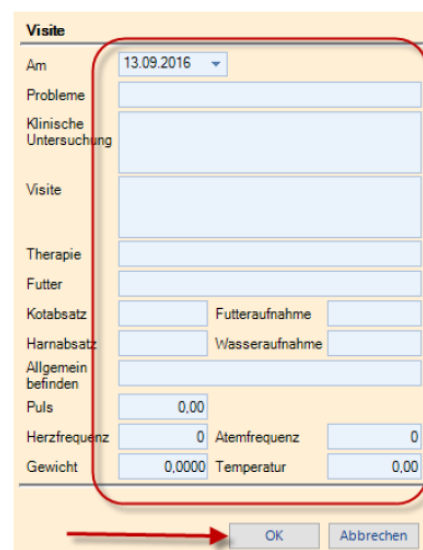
Visite

Am 13.09.2016

Probleme

Klinische Untersuchung

Visite

Therapie

Futter

Kotabsatz

Futteraufnahme

Harnabsatz

Wasseraufnahme

Allgemein befinden

Puls 0,00

Herzfrequenz 0

Atemfrequenz 0

Gewicht 0,0000

Temperatur 0,00

OK

Abbrechen